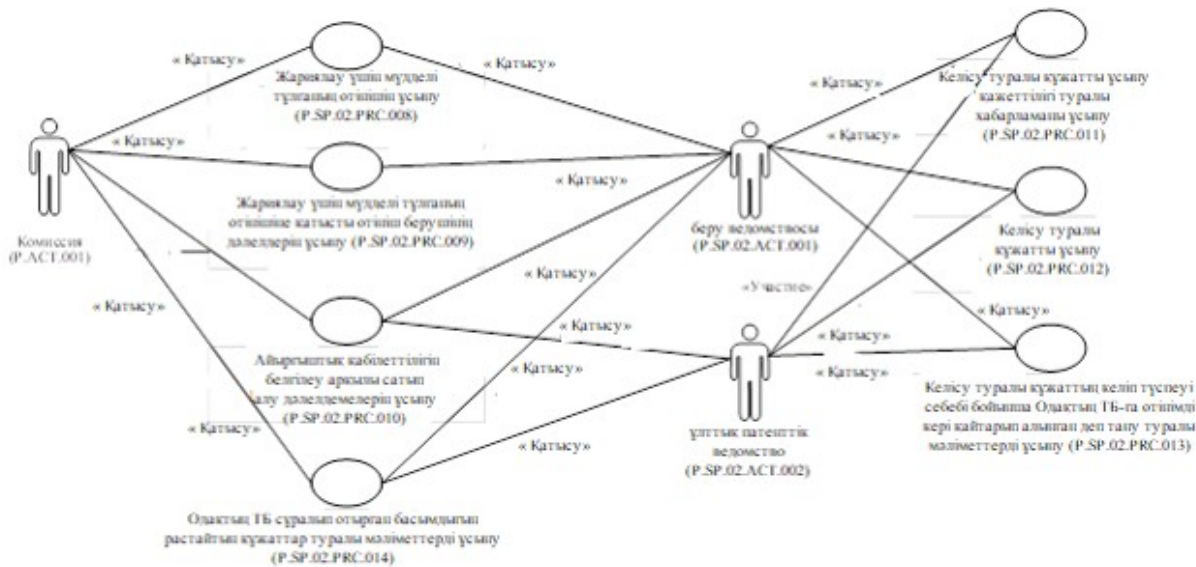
« Қатысу»

Жариялау үшін мүдделі тұлғаның өтінішін ұсыну (P.SP.02.PRC.008)

« Қатысу»

« Қатысу»

« Қатысу»

Келісу туралы құжатты ұсыну қажеттілігі туралы хабарламаны ұсыну (P.SP.02.PRC.011)

« Қатысу»

« Қатысу»

Жариялау үшін мүдделі тұлғаның өтінішке қатысты өтініш берушінің дәлелдерін ұсыну (P.SP.02.PRC.009)

Комиссия (P.ACT.001)

беру ведомствосы (P.SP.02.ACT.001)

Келісу туралы құжатты ұсыну (P.SP.02.PRC.012)

« Қатысу»

« Қатысу»

«Участие»

« Қатысу»

« Қатысу»

« Қатысу»

Айырғыштық қабілеттілігін белгілеу арқылы сатып алу дәлелдемелерін ұсыну (P.SP.02.PRC.010)

« Қатысу»

« Қатысу»

« Қатысу»

Келісу туралы құжаттың келіп түспеуі себебі бойынша Одақтың ТБ-ға өтінімді кері қайтарып алынған деп тану туралы мәліметтерді ұсыну (P.SP.02.PRC.013)

« Қатысу»

« Қатысу»

ұлттық патенттік ведомство (P.SP.02.ACT.002)

Одақтың ТБ сұралып отырған басымдығын растайтын құжаттар туралы мәліметтерді ұсыну (P.SP.02.PRC.014)